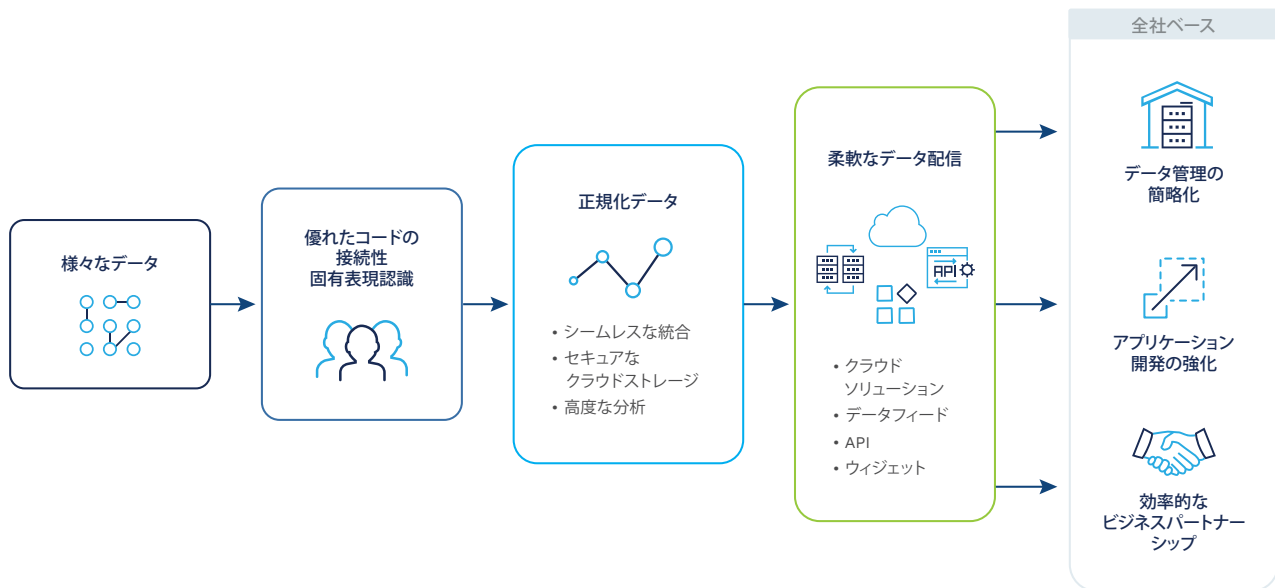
様々なデータ

優れたコードの
接続性
固有表現認識

正規化データ

• シームレスな統合
• セキュアな
クラウドストレージ
• 高度な分析

柔軟なデータ配信

API

• クラウド
ソリューション
• データフィード
• API
• ウィジェット

全社ベース

データ管理の
簡略化

アプリケーション
開発の強化

効率的な
ビジネスパートナー
シップ